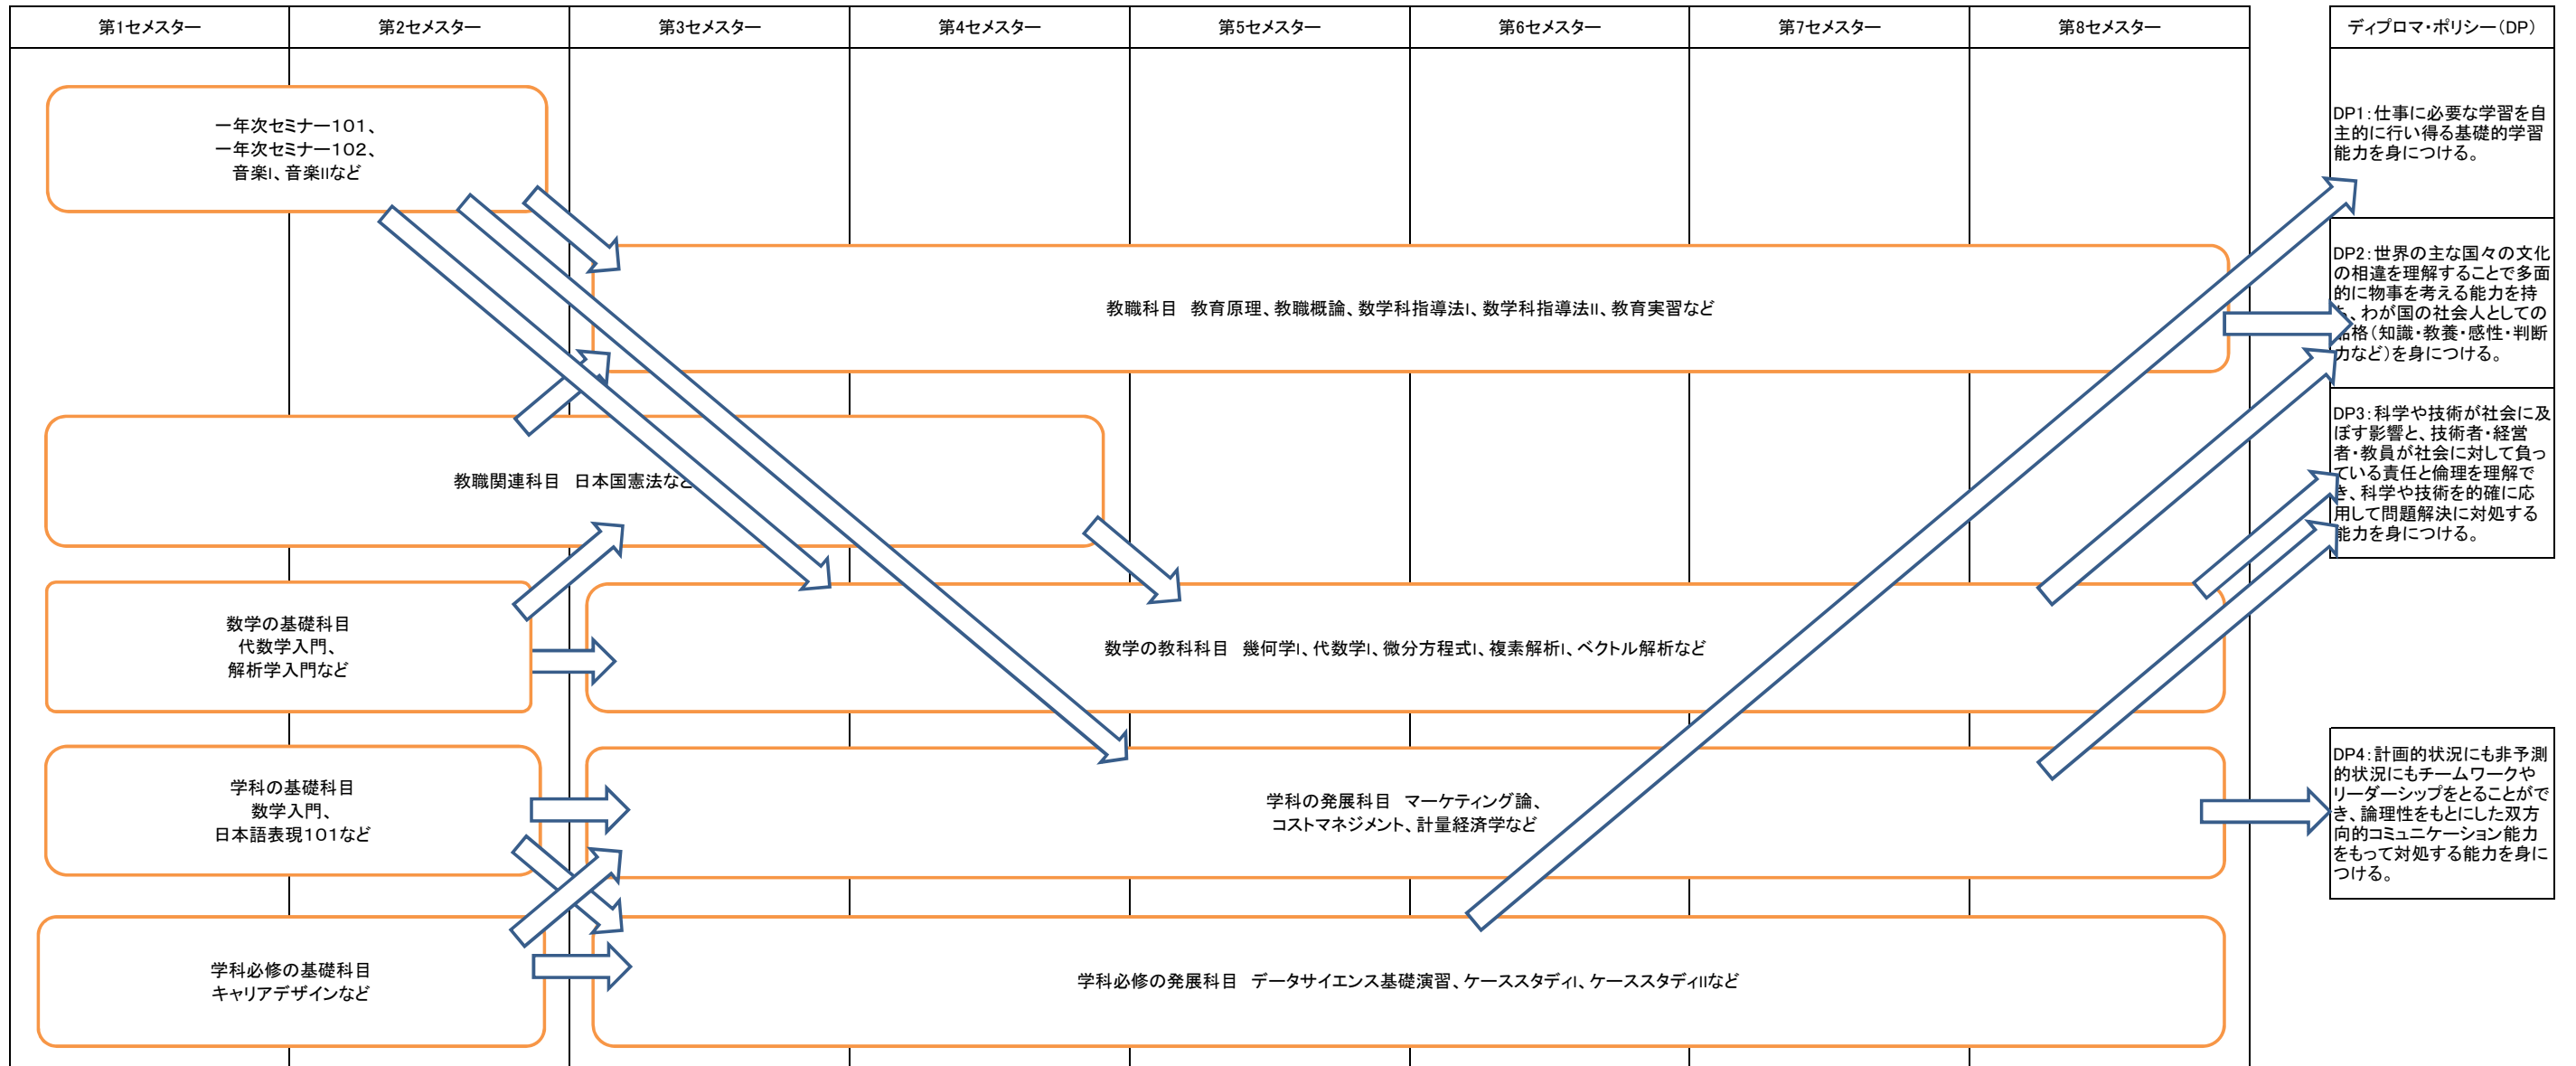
| 第1セメスター | 第2セメスター | 第3セメスター | 第4セメスター | 第5セメスター | 第6セメスター | 第7セメスター | 第8セメスター |
|---|---|---|---|---|---|---|---|

一年次セミナー101、
一年次セミナー102、
音楽I、音楽IIなど

教職科目　教育原理、教職概論、数学科指導法I、数学科指導法II、教育実習など

教職関連科目　日本国憲法など

数学の基礎科目
代数学入門、
解析学入門など

数学の教科科目　幾何学I、代数学I、微分方程式I、複素解析I、ベクトル解析など

学科の基礎科目
数学入門、
日本語表現101など

学科の発展科目　マーケティング論、
コストマネジメント、計量経済学など

学科必修の基礎科目
キャリアデザインなど

学科必修の発展科目　データサイエンス基礎演習、ケーススタディI、ケーススタディIIなど

ディプロマ・ポリシー（DP）

DP1：仕事に必要な学習を自主的に行い得る基礎的学習能力を身につける。

DP2：世界の主な国々の文化の相違を理解することで多面的に物事を考える能力を持ち、わが国の社会人としての品格（知識・教養・感性・判断力など）を身につける。

DP3：科学や技術が社会に及ぼす影響と、技術者・経営者・教員が社会に対して負っている責任と倫理を理解でき、科学や技術を的確に応用して問題解決に対処する能力を身につける。

DP4：計画的状況にも非予測的状況にもチームワークやリーダーシップをとることができ、論理性をもとにした双方向的コミュニケーション能力をもって対処する能力を身につける。